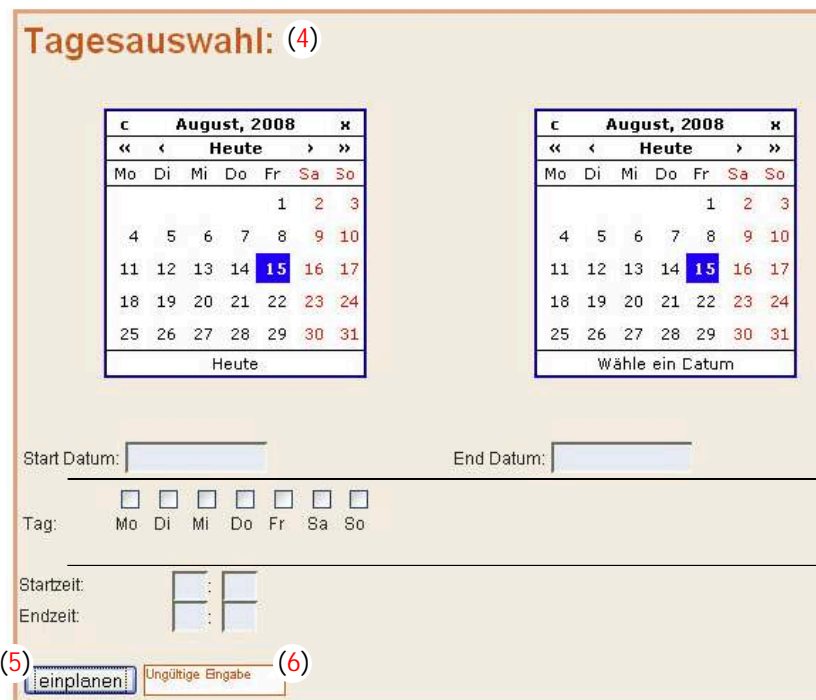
Tagesauswahl: (4)

| c | August, 2008 | | | | | x |
|---|---|---|---|---|---|---|
| « | ‹ | Heute | | | › | » |
| Mo | Di | Mi | Do | Fr | Sa | So |
| | | | | 1 | 2 | 3 |
| 4 | 5 | 6 | 7 | 8 | 9 | 10 |
| 11 | 12 | 13 | 14 | 15 | 16 | 17 |
| 18 | 19 | 20 | 21 | 22 | 23 | 24 |
| 25 | 26 | 27 | 28 | 29 | 30 | 31 |

Heute

| c | August, 2008 | | | | | x |
|---|---|---|---|---|---|---|
| « | ‹ | Heute | | | › | » |
| Mo | Di | Mi | Do | Fr | Sa | So |
| | | | | 1 | 2 | 3 |
| 4 | 5 | 6 | 7 | 8 | 9 | 10 |
| 11 | 12 | 13 | 14 | 15 | 16 | 17 |
| 18 | 19 | 20 | 21 | 22 | 23 | 24 |
| 25 | 26 | 27 | 28 | 29 | 30 | 31 |

Wähle ein Datum

Start Datum:

End Datum:

Tag: Mo Di Mi Do Fr Sa So

Startzeit: :

Endzeit: :

(5) einplanen

Ungültige Eingabe (6)